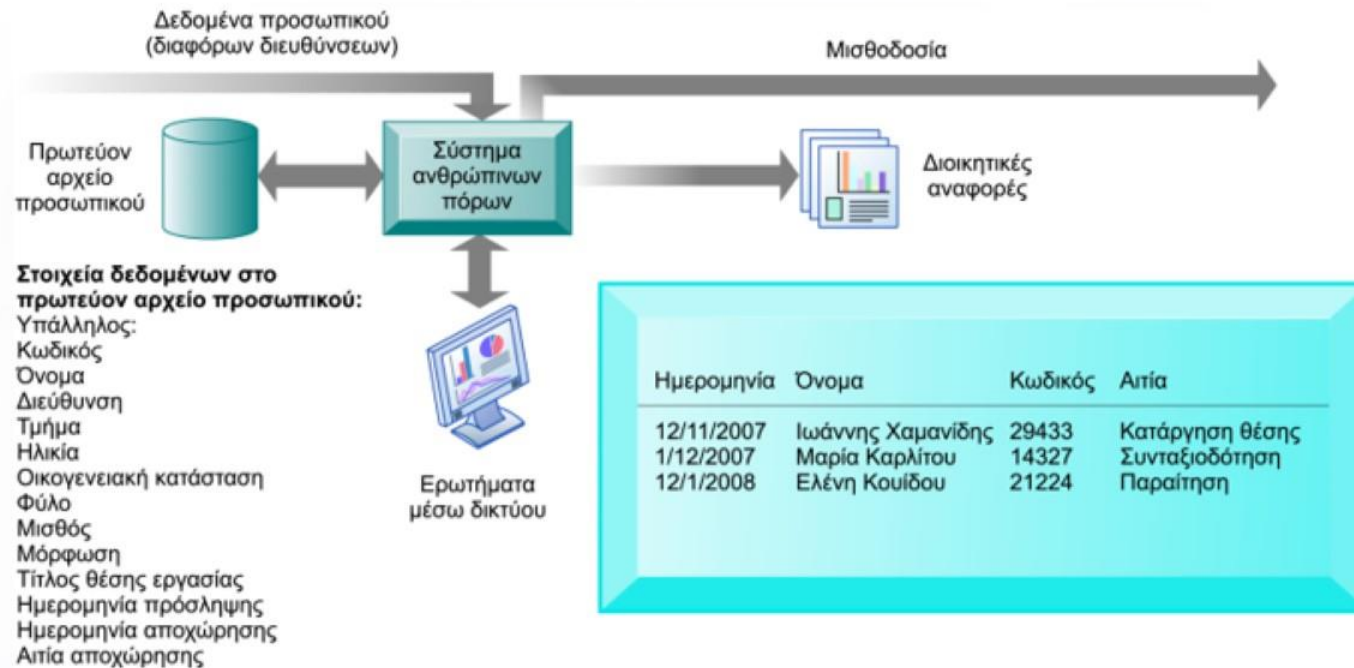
Δεδομένα προσωπικού (διαφόρων διευθύνσεων)

Μισθοδοσία

Πρωτεύον αρχείο προσωπικού

Σύστημα ανθρώπινων πόρων

Διοικητικές αναφορές

Στοιχεία δεδομένων στο πρωτεύον αρχείο προσωπικού:
Υπάλληλος:
Κωδικός
Όνομα
Διεύθυνση
Τμήμα
Ηλικία
Οικογενειακή κατάσταση
Φύλο
Μισθός
Μόρφωση
Τίτλος θέσης εργασίας
Ημερομηνία πρόσληψης
Ημερομηνία αποχώρησης
Αιτία αποχώρησης

Ερωτήματα μέσω δικτύου

| Ημερομηνία | Όνομα | Κωδικός | Αιτία |
|---|---|---|---|
| 12/11/2007 | Ιωάννης Χαμανίδης | 29433 | Κατάργηση θέσης |
| 1/12/2007 | Μαρία Καρλίτου | 14327 | Συνταξιοδότηση |
| 12/1/2008 | Ελένη Κουίδου | 21224 | Παραίτηση |